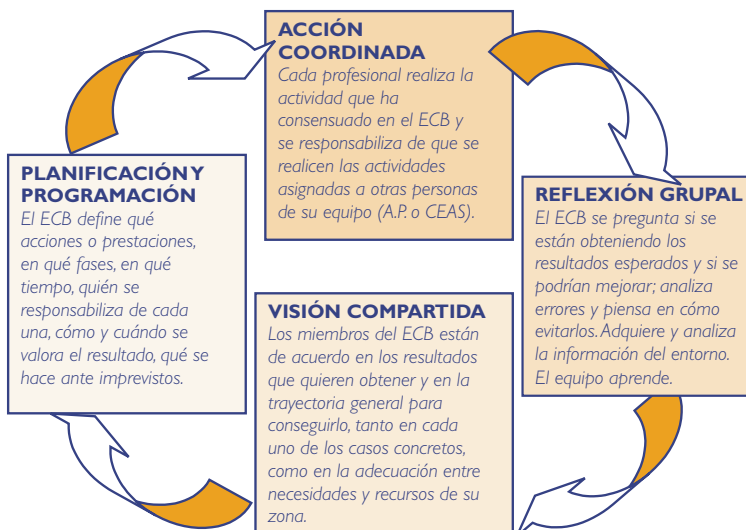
ACCIÓN COORDINADA
Cada profesional realiza la actividad que ha consensuado en el ECB y se responsabiliza de que se realicen las actividades asignadas a otras personas de su equipo (A.P. o CEAS).

PLANIFICACIÓN Y PROGRAMACIÓN
El ECB define qué acciones o prestaciones, en qué fases, en qué tiempo, quién se responsabiliza de cada una, cómo y cuándo se valora el resultado, qué se hace ante imprevistos.

REFLEXIÓN GRUPAL
El ECB se pregunta si se están obteniendo los resultados esperados y si se podrían mejorar; analiza errores y piensa en cómo evitarlos. Adquiere y analiza la información del entorno. El equipo aprende.

VISIÓN COMPARTIDA
Los miembros del ECB están de acuerdo en los resultados que quieren obtener y en la trayectoria general para conseguirlo, tanto en cada uno de los casos concretos, como en la adecuación entre necesidades y recursos de su zona.